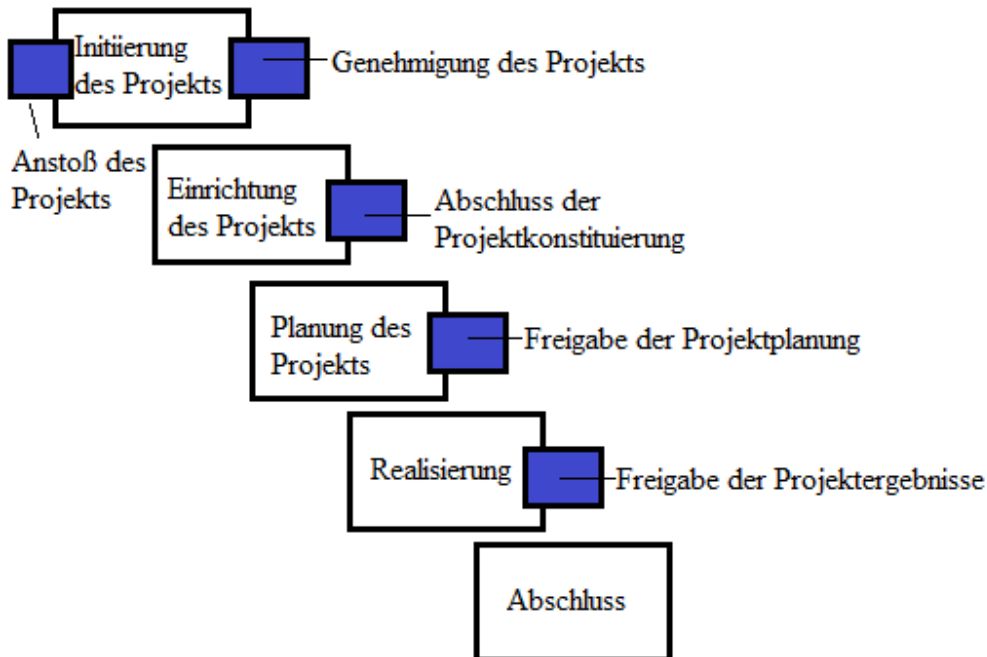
Initiierung des Projekts

Genehmigung des Projekts

Anstoß des Projekts

Einrichtung des Projekts

Abschluss der Projektkonstituierung

Planung des Projekts

Freigabe der Projektplanung

Realisierung

Freigabe der Projektergebnisse

Abschluss